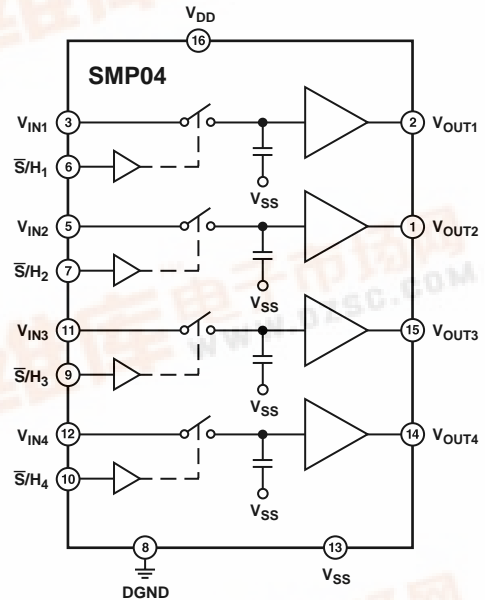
$V_{DD}$
16
SMP04
$V_{IN1}$ 3
$\overline{S}/H_1$ 6
$V_{SS}$
2 $V_{OUT1}$
$V_{IN2}$ 5
$\overline{S}/H_2$ 7
$V_{SS}$
1 $V_{OUT2}$
$V_{IN3}$ 11
$\overline{S}/H_3$ 9
$V_{SS}$
15 $V_{OUT3}$
$V_{IN4}$ 12
$\overline{S}/H_4$ 10
$V_{SS}$
14 $V_{OUT4}$
8
DGND
13
$V_{SS}$
WWW.DZSC.COM